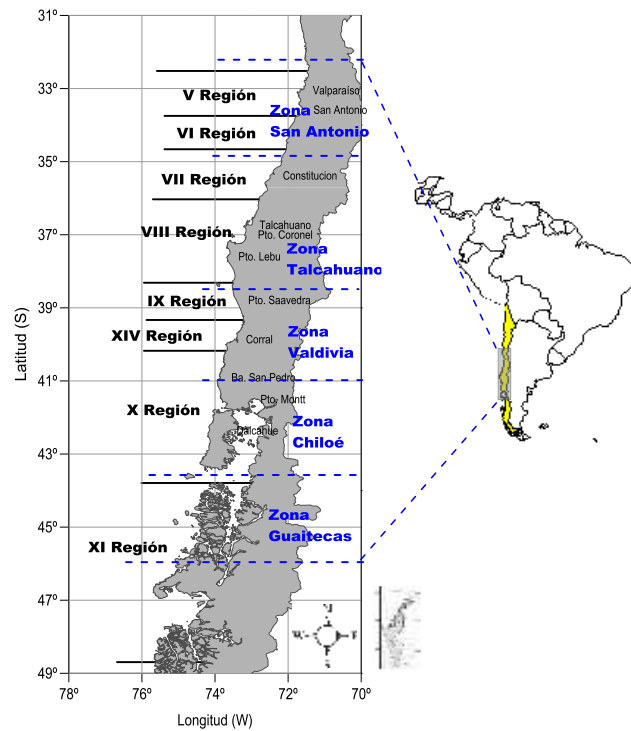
31º
33º
35º
37º
39º
41º
43º
45º
47º
49º
Latitud (S)
78º
76º
74º
72º
70º
Longitud (W)
V Región
VI Región
VII Región
VIII Región
IX Región
XIV Región
X Región
XI Región
Valparaíso
San Antonio
Zona San Antonio
Constitucion
Talcahuano
Pto. Coronel
Pto. Lebu
Zona Talcahuano
Pto. Saavedra
Corral
Zona Valdivia
Ba. San Pedro
Pto. Montt
Quicavi
Dalcahue
Zona Chiloé
Zona Guaitecas
N
W
E
S